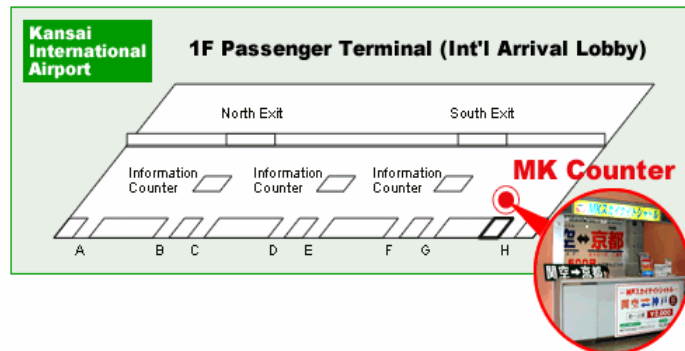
Kansai International Airport

1F Passenger Terminal (Int'l Arrival Lobby)

North Exit

South Exit

Information Counter

Information Counter

Information Counter

MK Counter

A B C D E F G H

MKスカイゲイトシャトル

関空 ⇔ 京都

関空 → 京都

関空 ⇔ 神戸

¥2,000